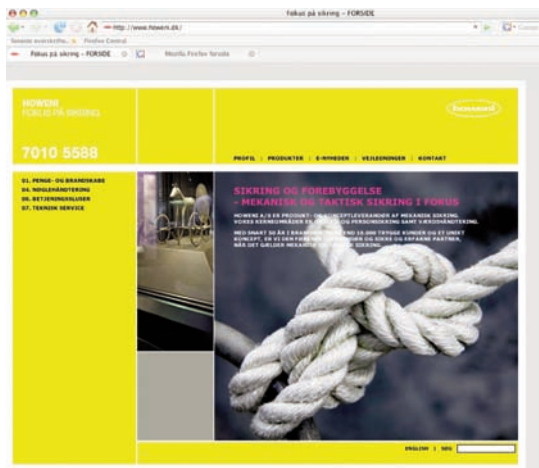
Fokus på sikring – FORSIDE

http://www.howeni.dk/

Seneste overskrifter Firefox Central

Fokus på sikring – FORSIDE

Mozilla Firefox forside

HOWENI
FOKUS PÅ SIKRING

howeni

7010 5588

PROFIL | PRODUKTER | E-NYHEDER | VEJLEDNINGER | KONTAKT

01. PENGE- OG BRANDSKABE
04. NØGLEHÅNDTERING
06. BETJENINGSSLUSER
07. TEKNISK SERVICE

SIKRING OG FOREBYGGELSE
- MEKANISK OG TAKTISK SIKRING I FOKUS

HOWENI A/S ER PRODUKT- OG KONCEPTLEVERANDØR AF MEKANISK SIKRING. VORES KERNEOMRÅDER ER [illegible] OG PERSONSIKRING SAMT VÆRDIHÅNDTERING.

MED SNART 50 ÅR I BRANCHEN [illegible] 10.000 TRYGGE KUNDER OG ET UNIKT KONCEPT, ER VI DEN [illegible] OG ERFAREN PARTNER, NÅR DET GÆLDER MEKANISK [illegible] SIKRING.

ENGLISH | SØG